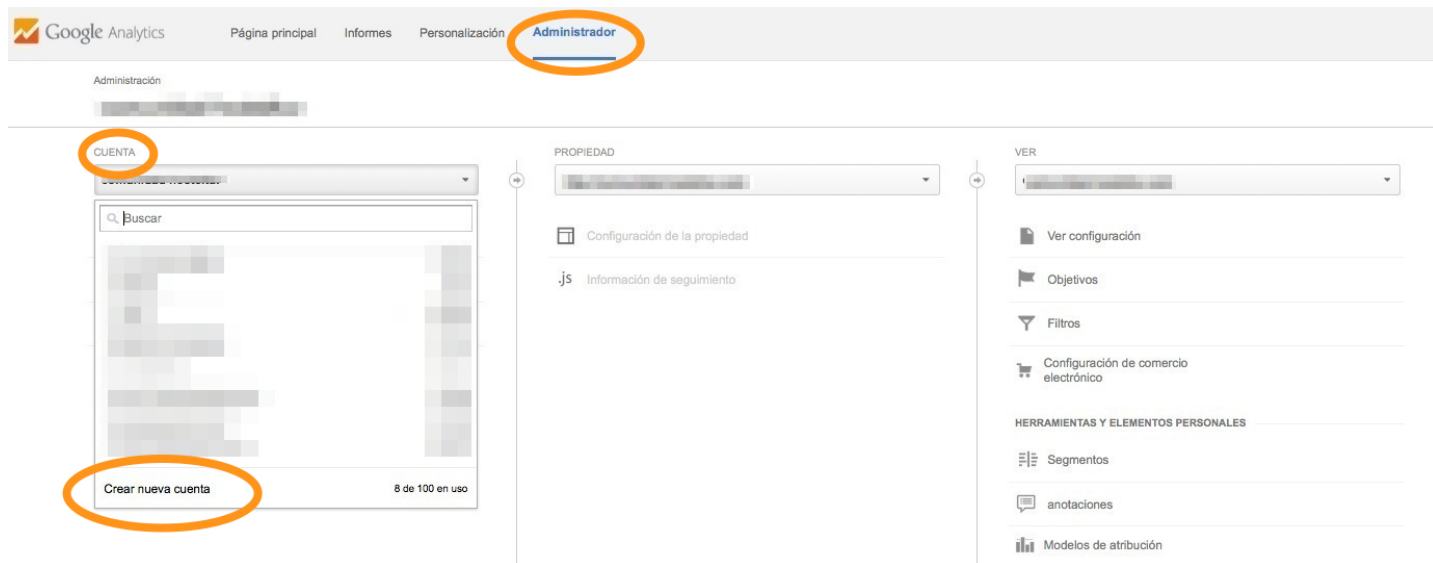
Google Analytics Página principal Informes Personalización Administrador

Administración
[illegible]

CUENTA
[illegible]
Buscar
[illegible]
Crear nueva cuenta 8 de 100 en uso

PROPIEDAD
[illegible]
Configuración de la propiedad
.js Información de seguimiento

VER
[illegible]
Ver configuración
Objetivos
Filtros
Configuración de comercio electrónico

HERRAMIENTAS Y ELEMENTOS PERSONALES
Segmentos
anotaciones
Modelos de atribución